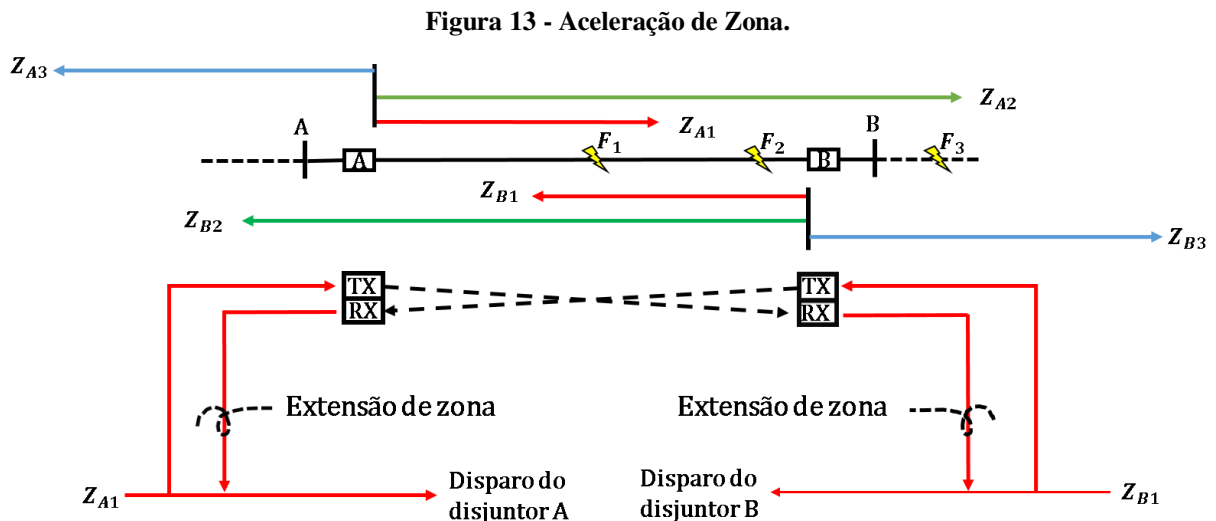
Figura 13 - Aceleração de Zona.

$Z_{A3}$

$Z_{A2}$

$Z_{A1}$

A

B

A

$F_1$

$F_2$

B

$F_3$

$Z_{B1}$

$Z_{B2}$

$Z_{B3}$

TX

RX

TX

RX

Extensão de zona

Extensão de zona

$Z_{A1}$

Disparo do disjuntor A

Disparo do disjuntor B

$Z_{B1}$